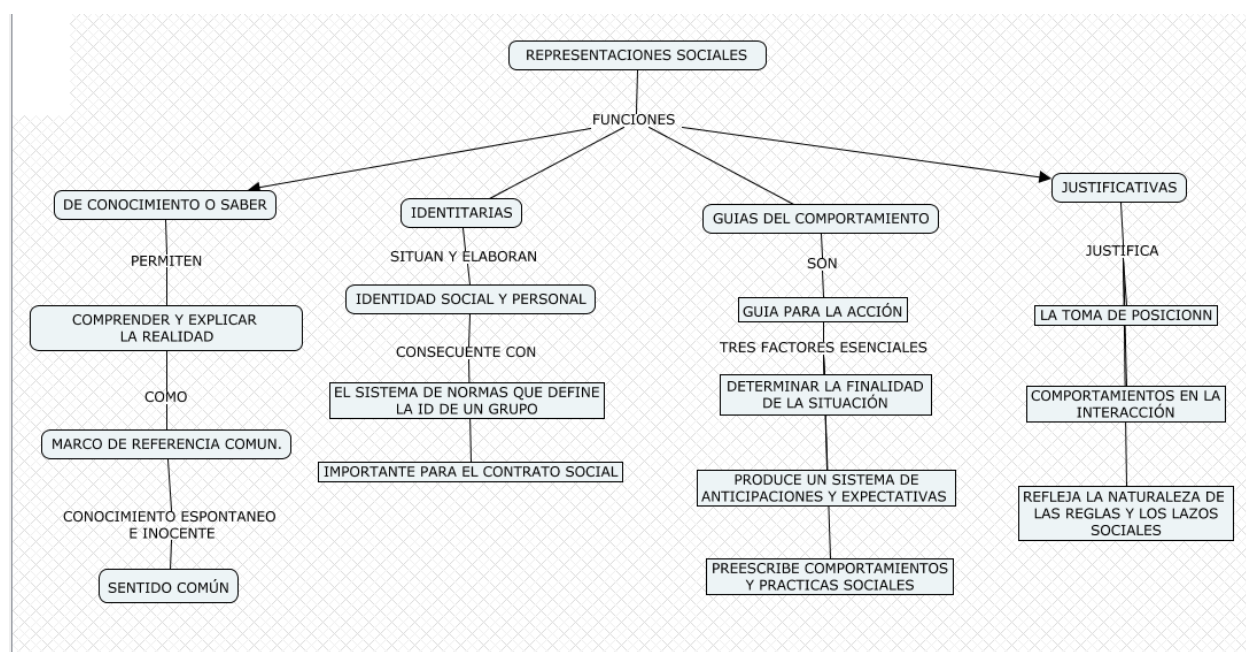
REPRESENTACIONES SOCIALES

FUNCIONES

DE CONOCIMIENTO O SABER

PERMITEN

COMPRENDER Y EXPLICAR LA REALIDAD

COMO

MARCO DE REFERENCIA COMUN.

CONOCIMIENTO ESPONTANEO E INOCENTE

SENTIDO COMÚN

IDENTITARIAS

SITUAN Y ELABORAN

IDENTIDAD SOCIAL Y PERSONAL

CONSECUENTE CON

EL SISTEMA DE NORMAS QUE DEFINE LA ID DE UN GRUPO

IMPORTANTE PARA EL CONTRATO SOCIAL

GUIAS DEL COMPORTAMIENTO

SON

GUIA PARA LA ACCIÓN

TRES FACTORES ESENCIALES

DETERMINAR LA FINALIDAD DE LA SITUACIÓN

PRODUCE UN SISTEMA DE ANTICIPACIONES Y EXPECTATIVAS

PREESCRIBE COMPORTAMIENTOS Y PRACTICAS SOCIALES

JUSTIFICATIVAS

JUSTIFICA

LA TOMA DE POSICIONN

COMPORTAMIENTOS EN LA INTERACCIÓN

REFLEJA LA NATURALEZA DE LAS REGLAS Y LOS LAZOS SOCIALES